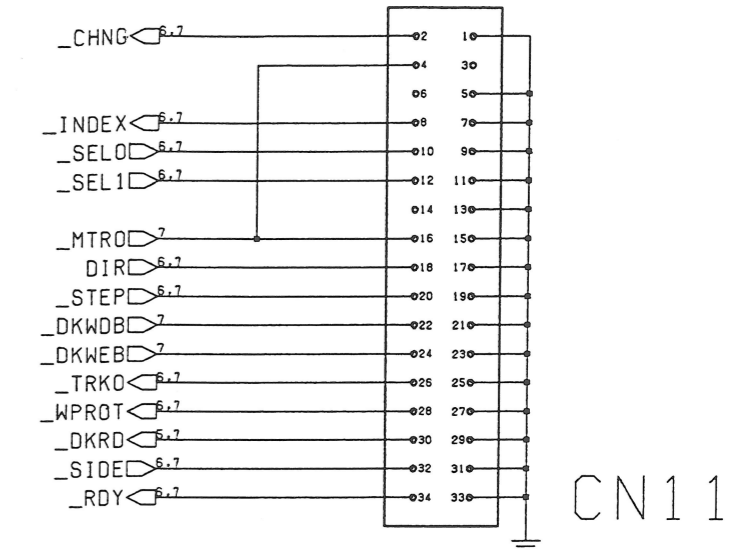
_CHNG 6,7
_INDEX 6,7
_SEL0 6,7
_SEL1 6,7
_MTR0 7
DIR 6,7
_STEP 6,7
_DKWDB 7
_DKWEB 7
_TRK0 6,7
_WPROT 6,7
_DKRD 6,7
_SIDE 6,7
_RDY 6,7

2 1
4 3
6 5
8 7
10 9
12 11
14 13
16 15
18 17
20 19
22 21
24 23
26 25
28 27
30 29
32 31
34 33

CN11